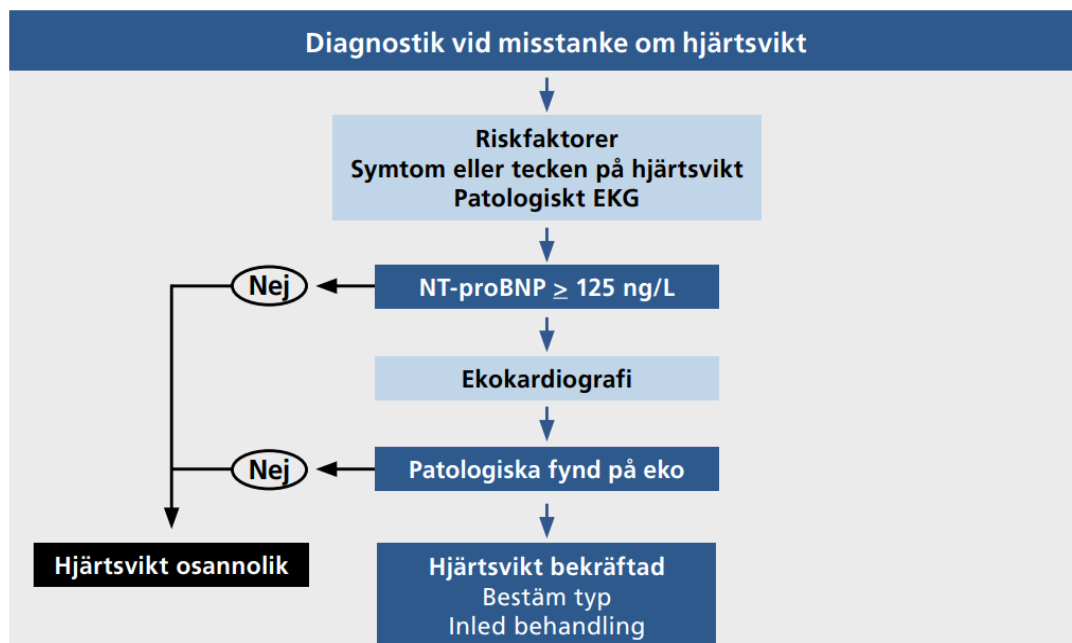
Diagnostik vid misstanke om hjärtsvikt

Riskfaktorer
Symtom eller tecken på hjärtsvikt
Patologiskt EKG

Nej

NT-proBNP $\geq$ 125 ng/L

Ekokardiografi

Nej

Patologiska fynd på eko

Hjärtsvikt osannolik

Hjärtsvikt bekräftad
Bestäm typ
Inled behandling